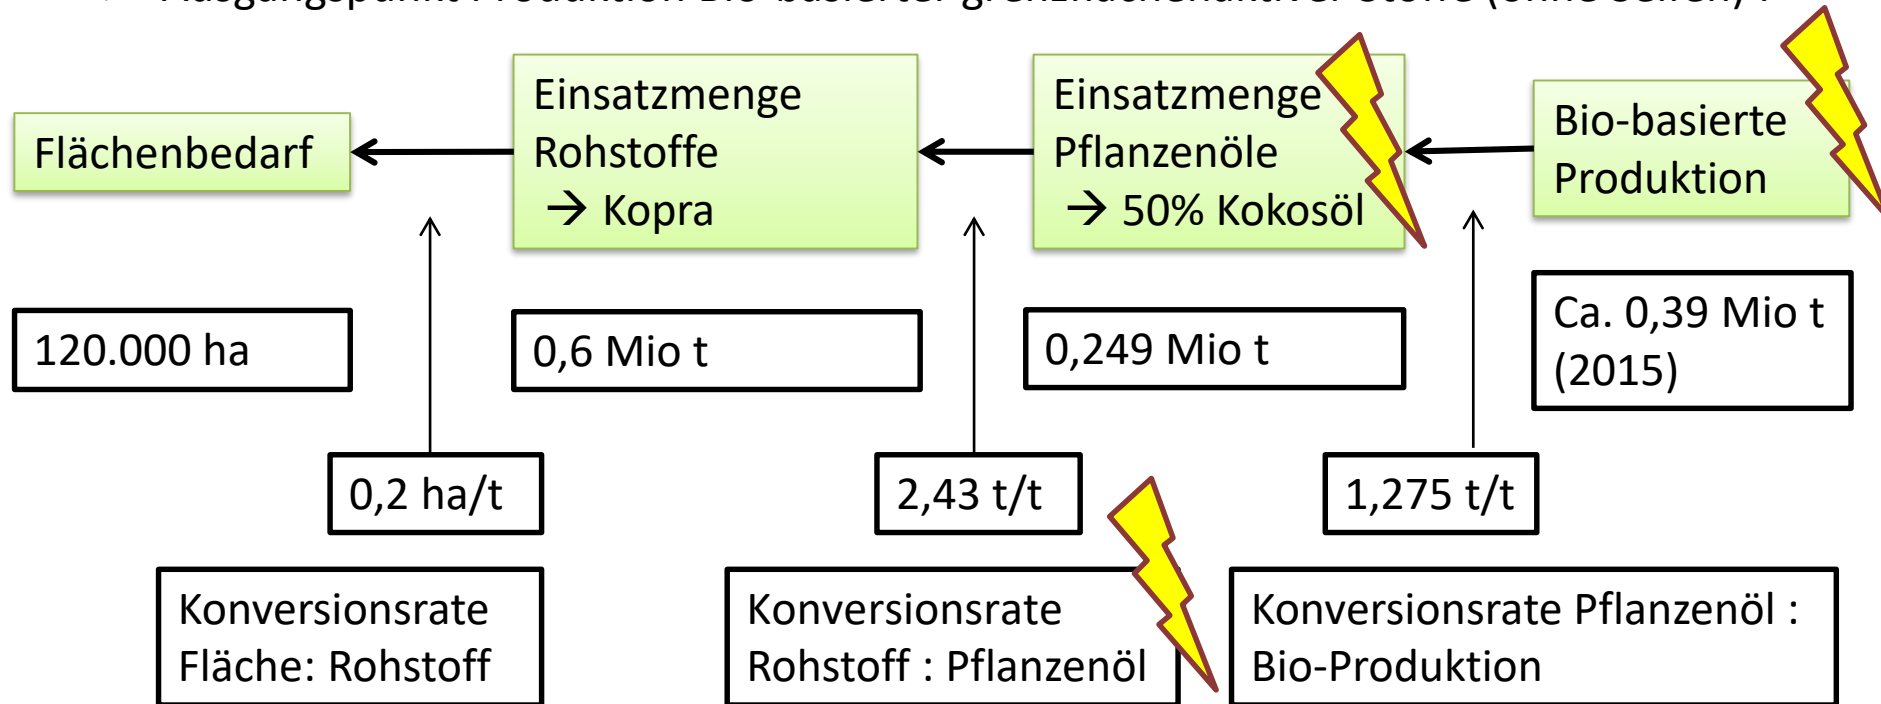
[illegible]

Flächenbedarf

Einsatzmenge Rohstoffe → Kopra

Einsatzmenge Pflanzenöle → 50% Kokosöl

Bio-basierte Produktion

120.000 ha

0,6 Mio t

0,249 Mio t

Ca. 0,39 Mio t (2015)

0,2 ha/t

2,43 t/t

1,275 t/t

Konversionsrate Fläche: Rohstoff

Konversionsrate Rohstoff : Pflanzenöl

Konversionsrate Pflanzenöl : Bio-Produktion